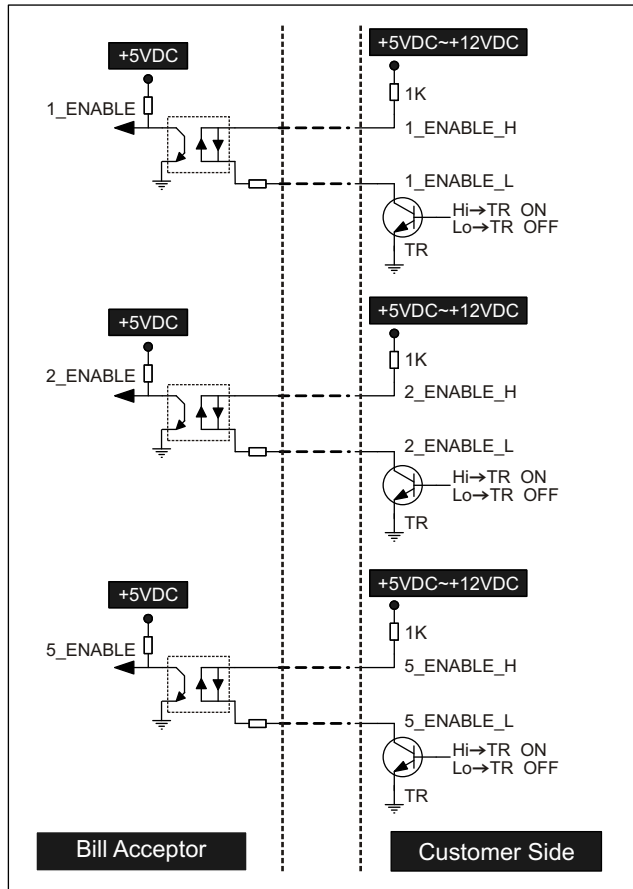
+5VDC

1_ENABLE

+5VDC~+12VDC

1K

1_ENABLE_H

1_ENABLE_L

Hi→TR ON
Lo→TR OFF

TR

+5VDC

2_ENABLE

+5VDC~+12VDC

1K

2_ENABLE_H

2_ENABLE_L

Hi→TR ON
Lo→TR OFF

TR

+5VDC

5_ENABLE

+5VDC~+12VDC

1K

5_ENABLE_H

5_ENABLE_L

Hi→TR ON
Lo→TR OFF

TR

Bill Acceptor

Customer Side